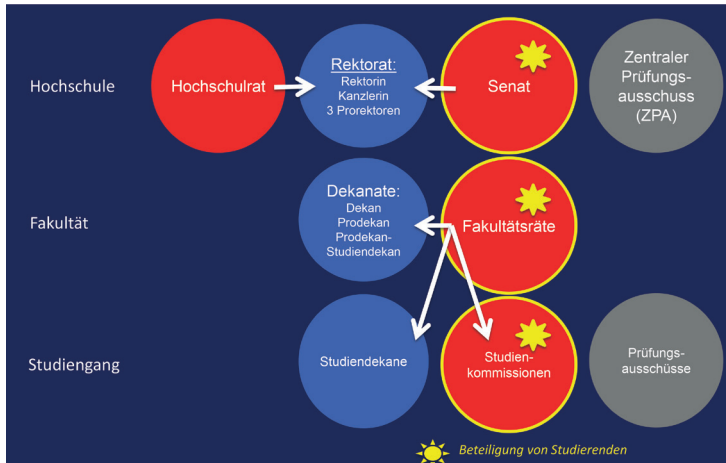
Hochschule

Hochschulrat

Rektorat:
Rektorin
Kanzlerin
3 Prorektoren

Senat

Zentraler Prüfungsausschuss (ZPA)

Fakultät

Dekanate:
Dekan
Prodekan
Prodekan-Studiendekan

Fakultätsräte

Studiengang

Studiendekane

Studienkommissionen

Prüfungsausschüsse

Beteiligung von Studierenden